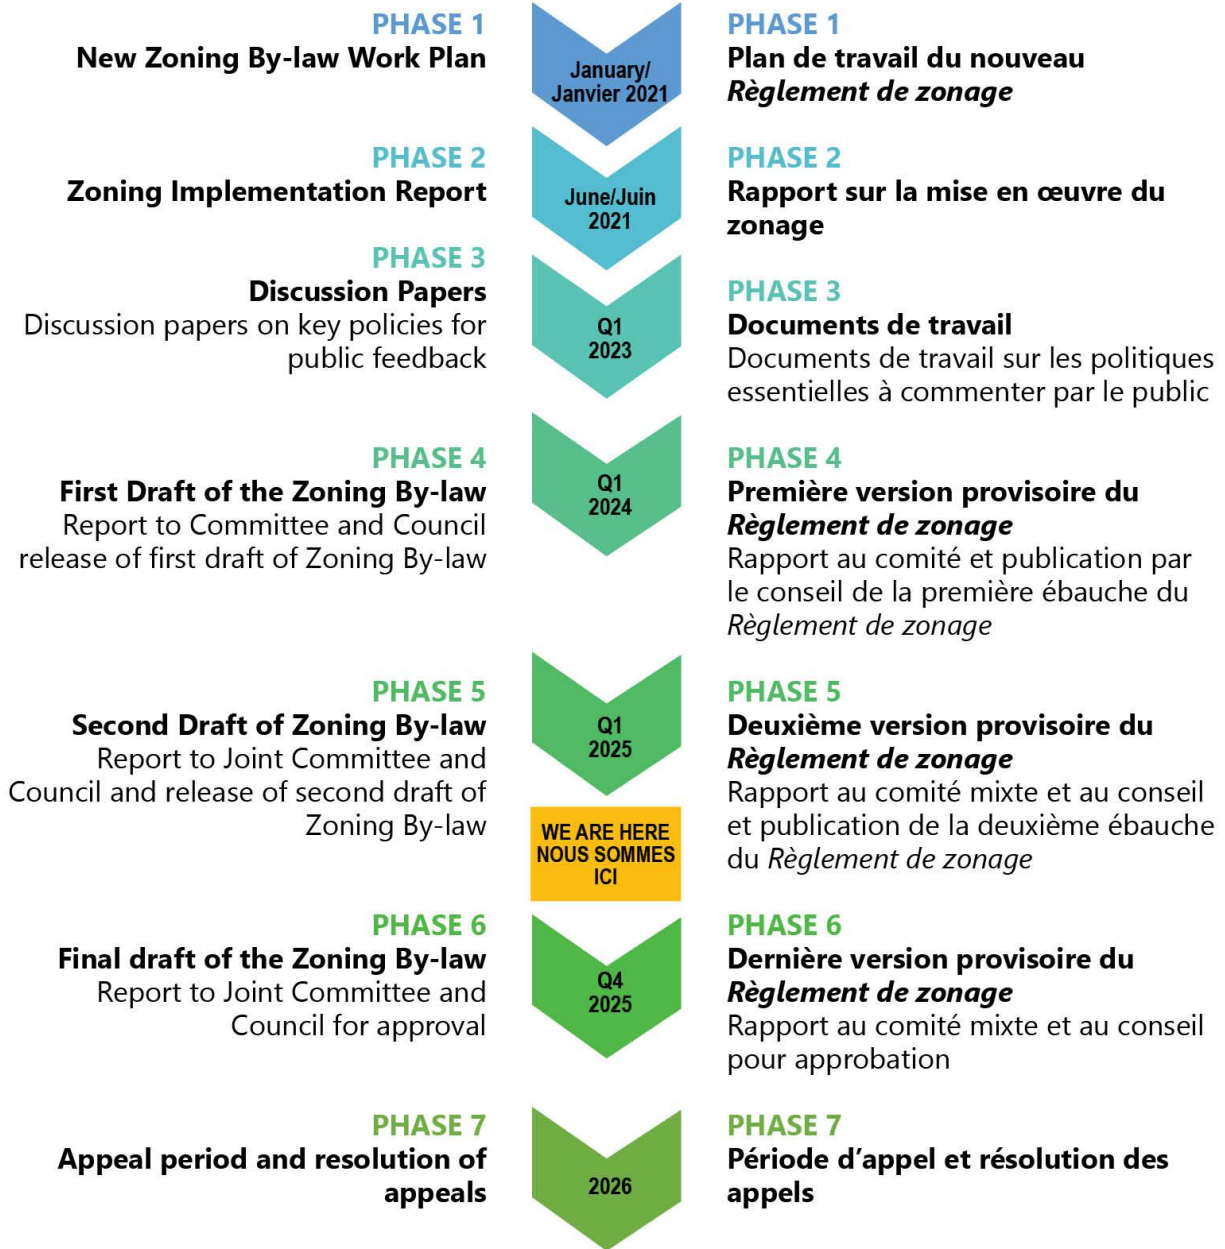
PHASE 1
New Zoning By-law Work Plan

January/
Janvier 2021

PHASE 1
Plan de travail du nouveau *Règlement de zonage*

PHASE 2
Zoning Implementation Report

June/Juin
2021

PHASE 2
Rapport sur la mise en œuvre du zonage

PHASE 3
Discussion Papers
Discussion papers on key policies for public feedback

Q1
2023

PHASE 3
Documents de travail
Documents de travail sur les politiques essentielles à commenter par le public

PHASE 4
First Draft of the Zoning By-law
Report to Committee and Council release of first draft of Zoning By-law

Q1
2024

PHASE 4
Première version provisoire du *Règlement de zonage*
Rapport au comité et publication par le conseil de la première ébauche du *Règlement de zonage*

PHASE 5
Second Draft of Zoning By-law
Report to Joint Committee and Council and release of second draft of Zoning By-law

Q1
2025

WE ARE HERE
NOUS SOMMES
ICI

PHASE 5
Deuxième version provisoire du *Règlement de zonage*
Rapport au comité mixte et au conseil et publication de la deuxième ébauche du *Règlement de zonage*

PHASE 6
Final draft of the Zoning By-law
Report to Joint Committee and Council for approval

Q4
2025

PHASE 6
Dernière version provisoire du *Règlement de zonage*
Rapport au comité mixte et au conseil pour approbation

PHASE 7
Appeal period and resolution of appeals

2026

PHASE 7
Période d'appel et résolution des appels